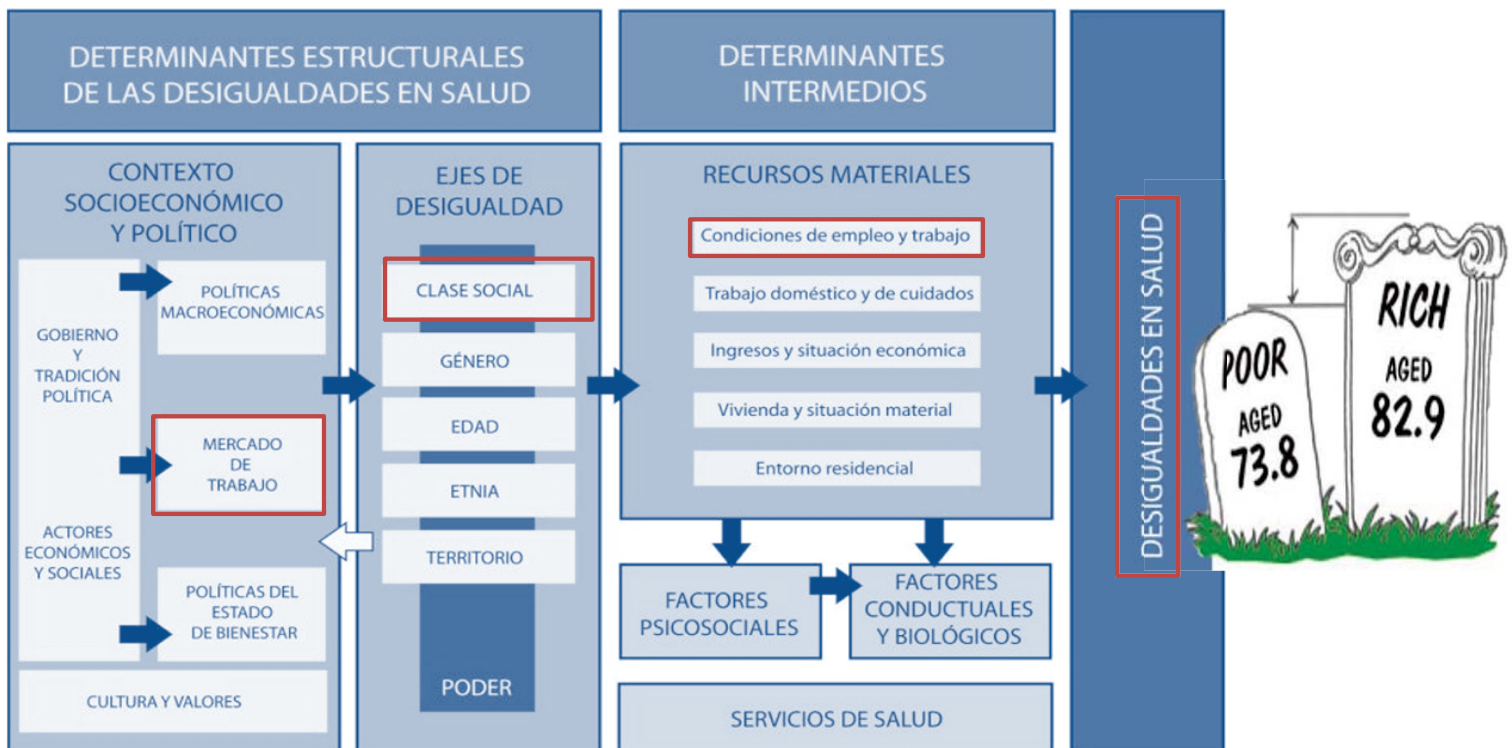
DETERMINANTES ESTRUCTURALES DE LAS DESIGUALDADES EN SALUD

DETERMINANTES INTERMEDIOS

CONTEXTO SOCIOECONÓMICO Y POLÍTICO

GOBIERNO Y TRADICIÓN POLÍTICA

POLÍTICAS MACROECONÓMICAS

MERCADO DE TRABAJO

ACTORES ECONÓMICOS Y SOCIALES

POLÍTICAS DEL ESTADO DE BIENESTAR

CULTURA Y VALORES

EJES DE DESIGUALDAD

CLASE SOCIAL

GÉNERO

EDAD

ETNIA

TERRITORIO

PODER

RECURSOS MATERIALES

Condiciones de empleo y trabajo

Trabajo doméstico y de cuidados

Ingresos y situación económica

Vivienda y situación material

Entorno residencial

FACTORES PSICOSOCIALES

FACTORES CONDUCTUALES Y BIOLÓGICOS

SERVICIOS DE SALUD

DESIGUALDADES EN SALUD

POOR AGED 73.8

RICH AGED 82.9